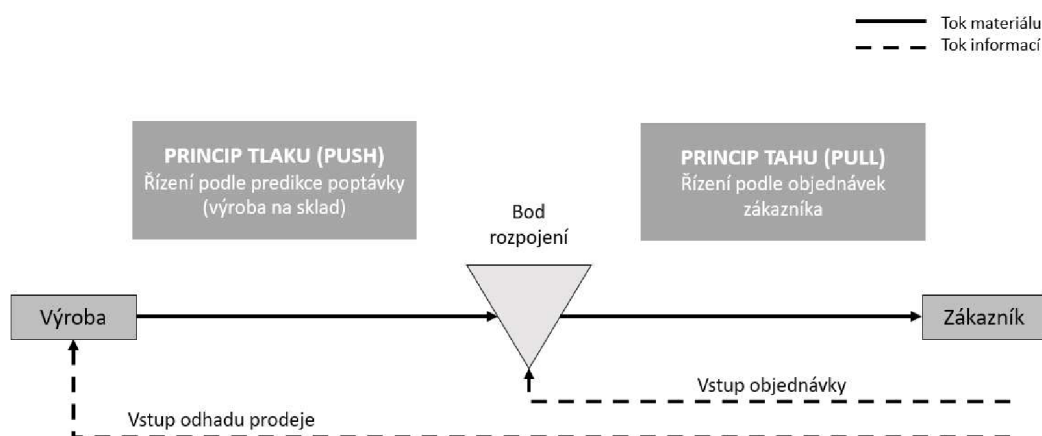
Tok materiálu
Tok informací

PRINCIP TLAKU (PUSH)
Řízení podle predikce poptávky (výroba na sklad)

PRINCIP TAHU (PULL)
Řízení podle objednávek zákazníka

Bod rozpojení

Výroba

Zákazník

Vstup objednávky

Vstup odhadu prodeje